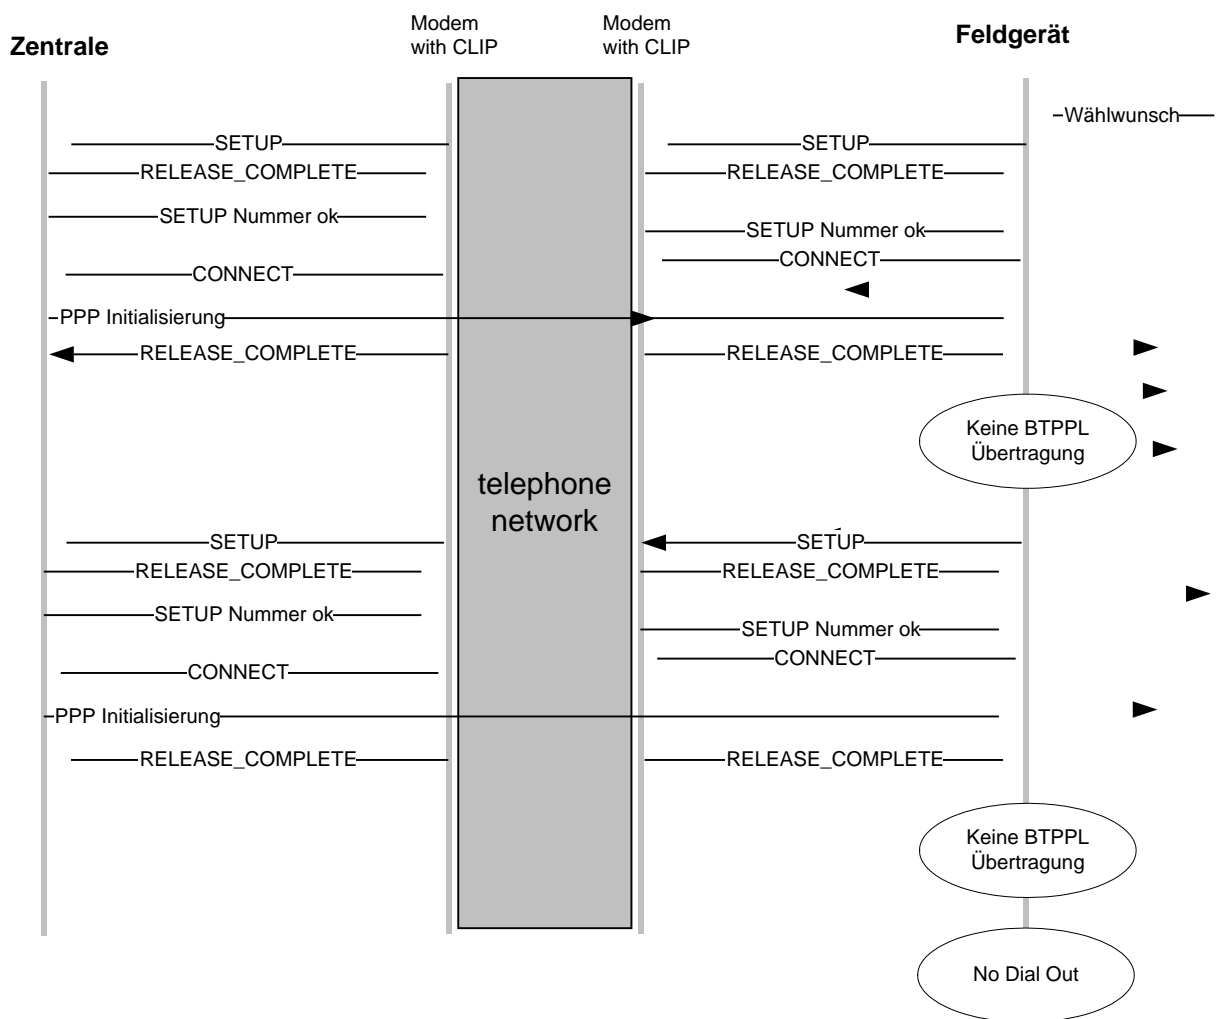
Zentrale

Modem with CLIP

Modem with CLIP

Feldgerät

Wählwunsch

SETUP

SETUP

RELEASE_COMPLETE

RELEASE_COMPLETE

SETUP Nummer ok

SETUP Nummer ok

CONNECT

CONNECT

PPP Initialisierung

RELEASE_COMPLETE

RELEASE_COMPLETE

Keine BTPPL Übertragung

telephone network

SETUP

SETUP

RELEASE_COMPLETE

RELEASE_COMPLETE

SETUP Nummer ok

SETUP Nummer ok

CONNECT

CONNECT

PPP Initialisierung

RELEASE_COMPLETE

RELEASE_COMPLETE

Keine BTPPL Übertragung

No Dial Out